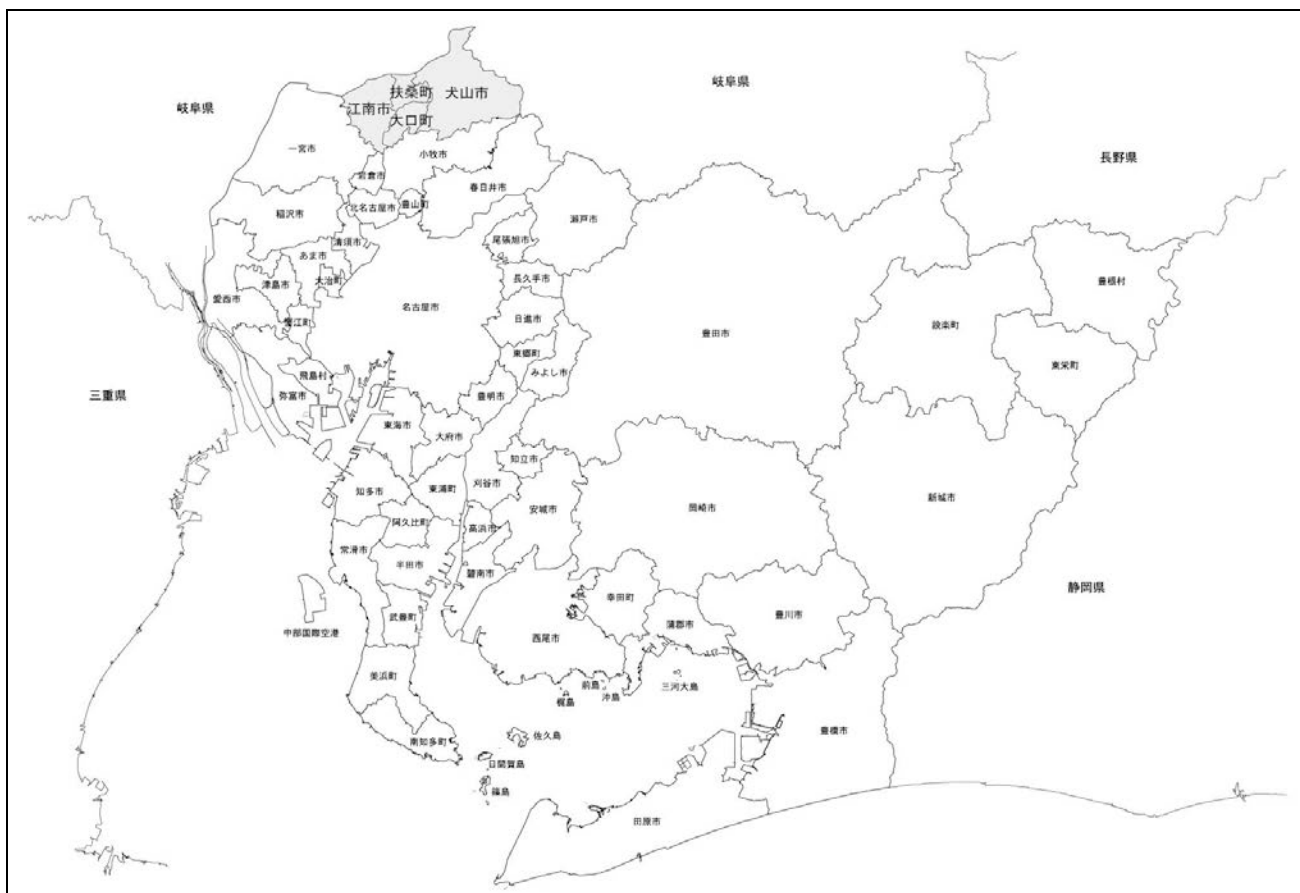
岐阜県
扶桑町
犬山市
江南市
大口町
岐阜県
長野県
一宮市
小牧市
岩倉市
春日井市
稲沢市
北名古屋市
豊山町
瀬戸市
清須市
尾張旭市
あま市
津島市
大治町
長久手市
愛西市
名古屋市
豊根村
蟹江町
日進市
豊田市
設楽町
東郷町
飛島村
みよし市
東栄町
三重県
弥富市
豊明市
東海市
大府市
知立市
知多市
東浦町
刈谷市
安城市
岡崎市
新城市
阿久比町
高浜市
常滑市
半田市
碧南市
静岡県
幸田町
豊川市
武豊町
西尾市
蒲郡市
中部国際空港
美浜町
前島
三河大島
梶島
沖島
豊橋市
南知多町
佐久島
日間賀島
篠島
田原市